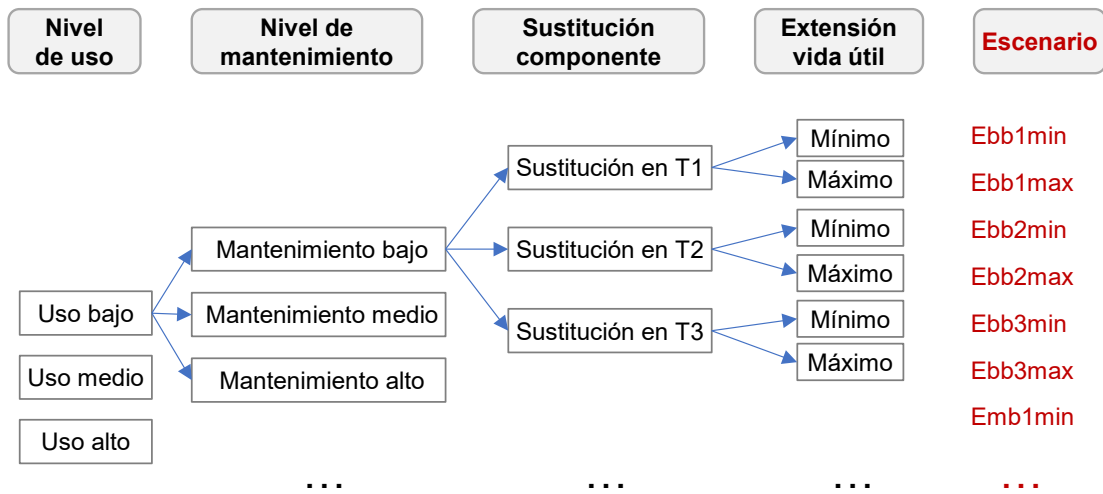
Nivel de uso

Nivel de mantenimiento

Sustitución componente

Extensión vida útil

Escenario

Mínimo
Ebb1min
Sustitución en T1
Máximo
Ebb1max
Mínimo
Ebb2min
Mantenimiento bajo
Sustitución en T2
Máximo
Ebb2max
Uso bajo
Mantenimiento medio
Mínimo
Ebb3min
Sustitución en T3
Máximo
Ebb3max
Uso medio
Mantenimiento alto
Emb1min
Uso alto

...
...
...
...